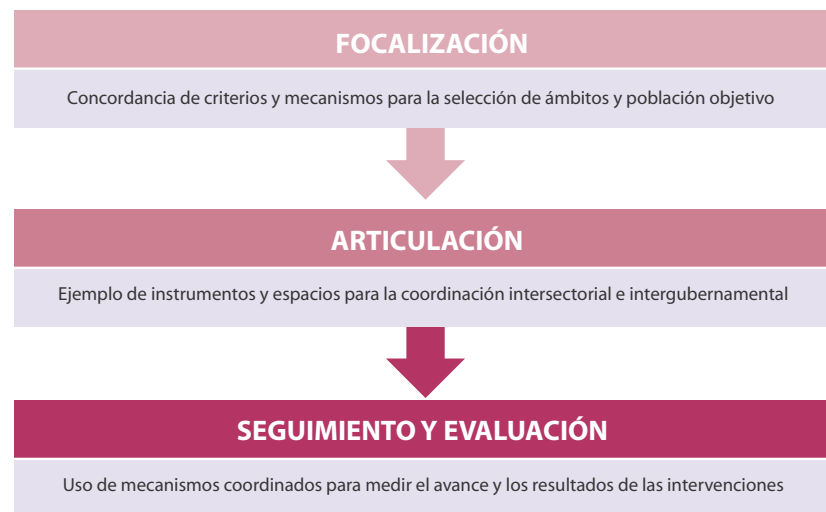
FOCALIZACIÓN

Concordancia de criterios y mecanismos para la selección de ámbitos y población objetivo

ARTICULACIÓN

Ejemplo de instrumentos y espacios para la coordinación intersectorial e intergubernamental

SEGUIMIENTO Y EVALUACIÓN

Uso de mecanismos coordinados para medir el avance y los resultados de las intervenciones